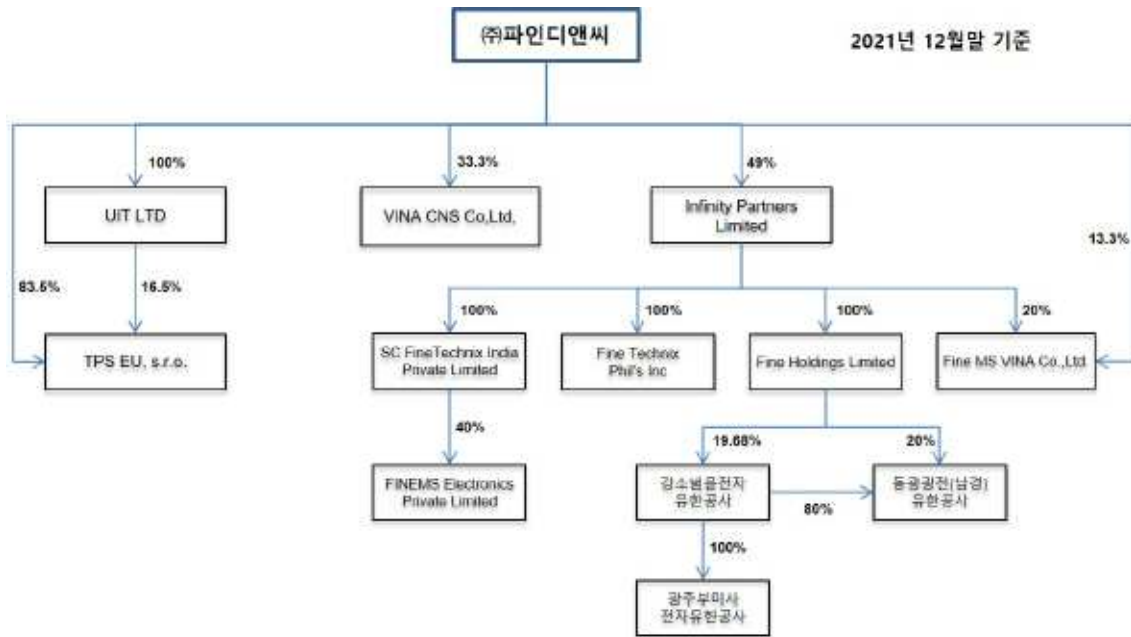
㈜파인디앤씨

2021년 12월말 기준

100%

UIT LTD

83.5%

16.5%

TPS EU, s.r.o.

33.3%

VINA CNS Co,Ltd.

49%

Infinity Partners Limited

13.3%

100%

SC FineTechnix India Private Limited

40%

FINEMS Electronics Private Limited

100%

Fine Technix Phil's Inc

100%

Fine Holdings Limited

20%

Fine MS VINA Co.,Ltd

19.68%

강소범음전자 유한공사

20%

동광광전(남경) 유한공사

80%

100%

광주부미사 전자유한공사